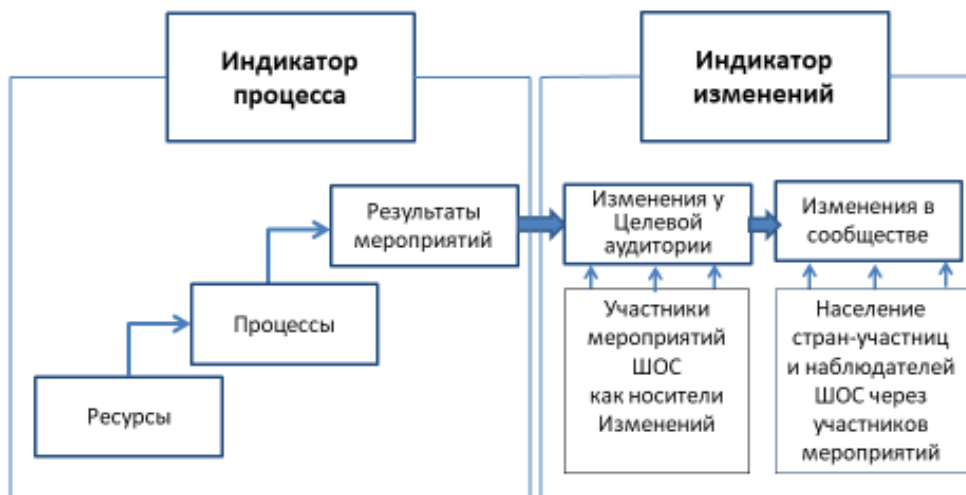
Индикатор процесса

Индикатор изменений

Результаты мероприятий

Процессы

Ресурсы

Изменения у Целевой аудитории

Изменения в сообществе

Участники мероприятий ШОС как носители Изменений

Население стран-участниц и наблюдателей ШОС через участников мероприятий